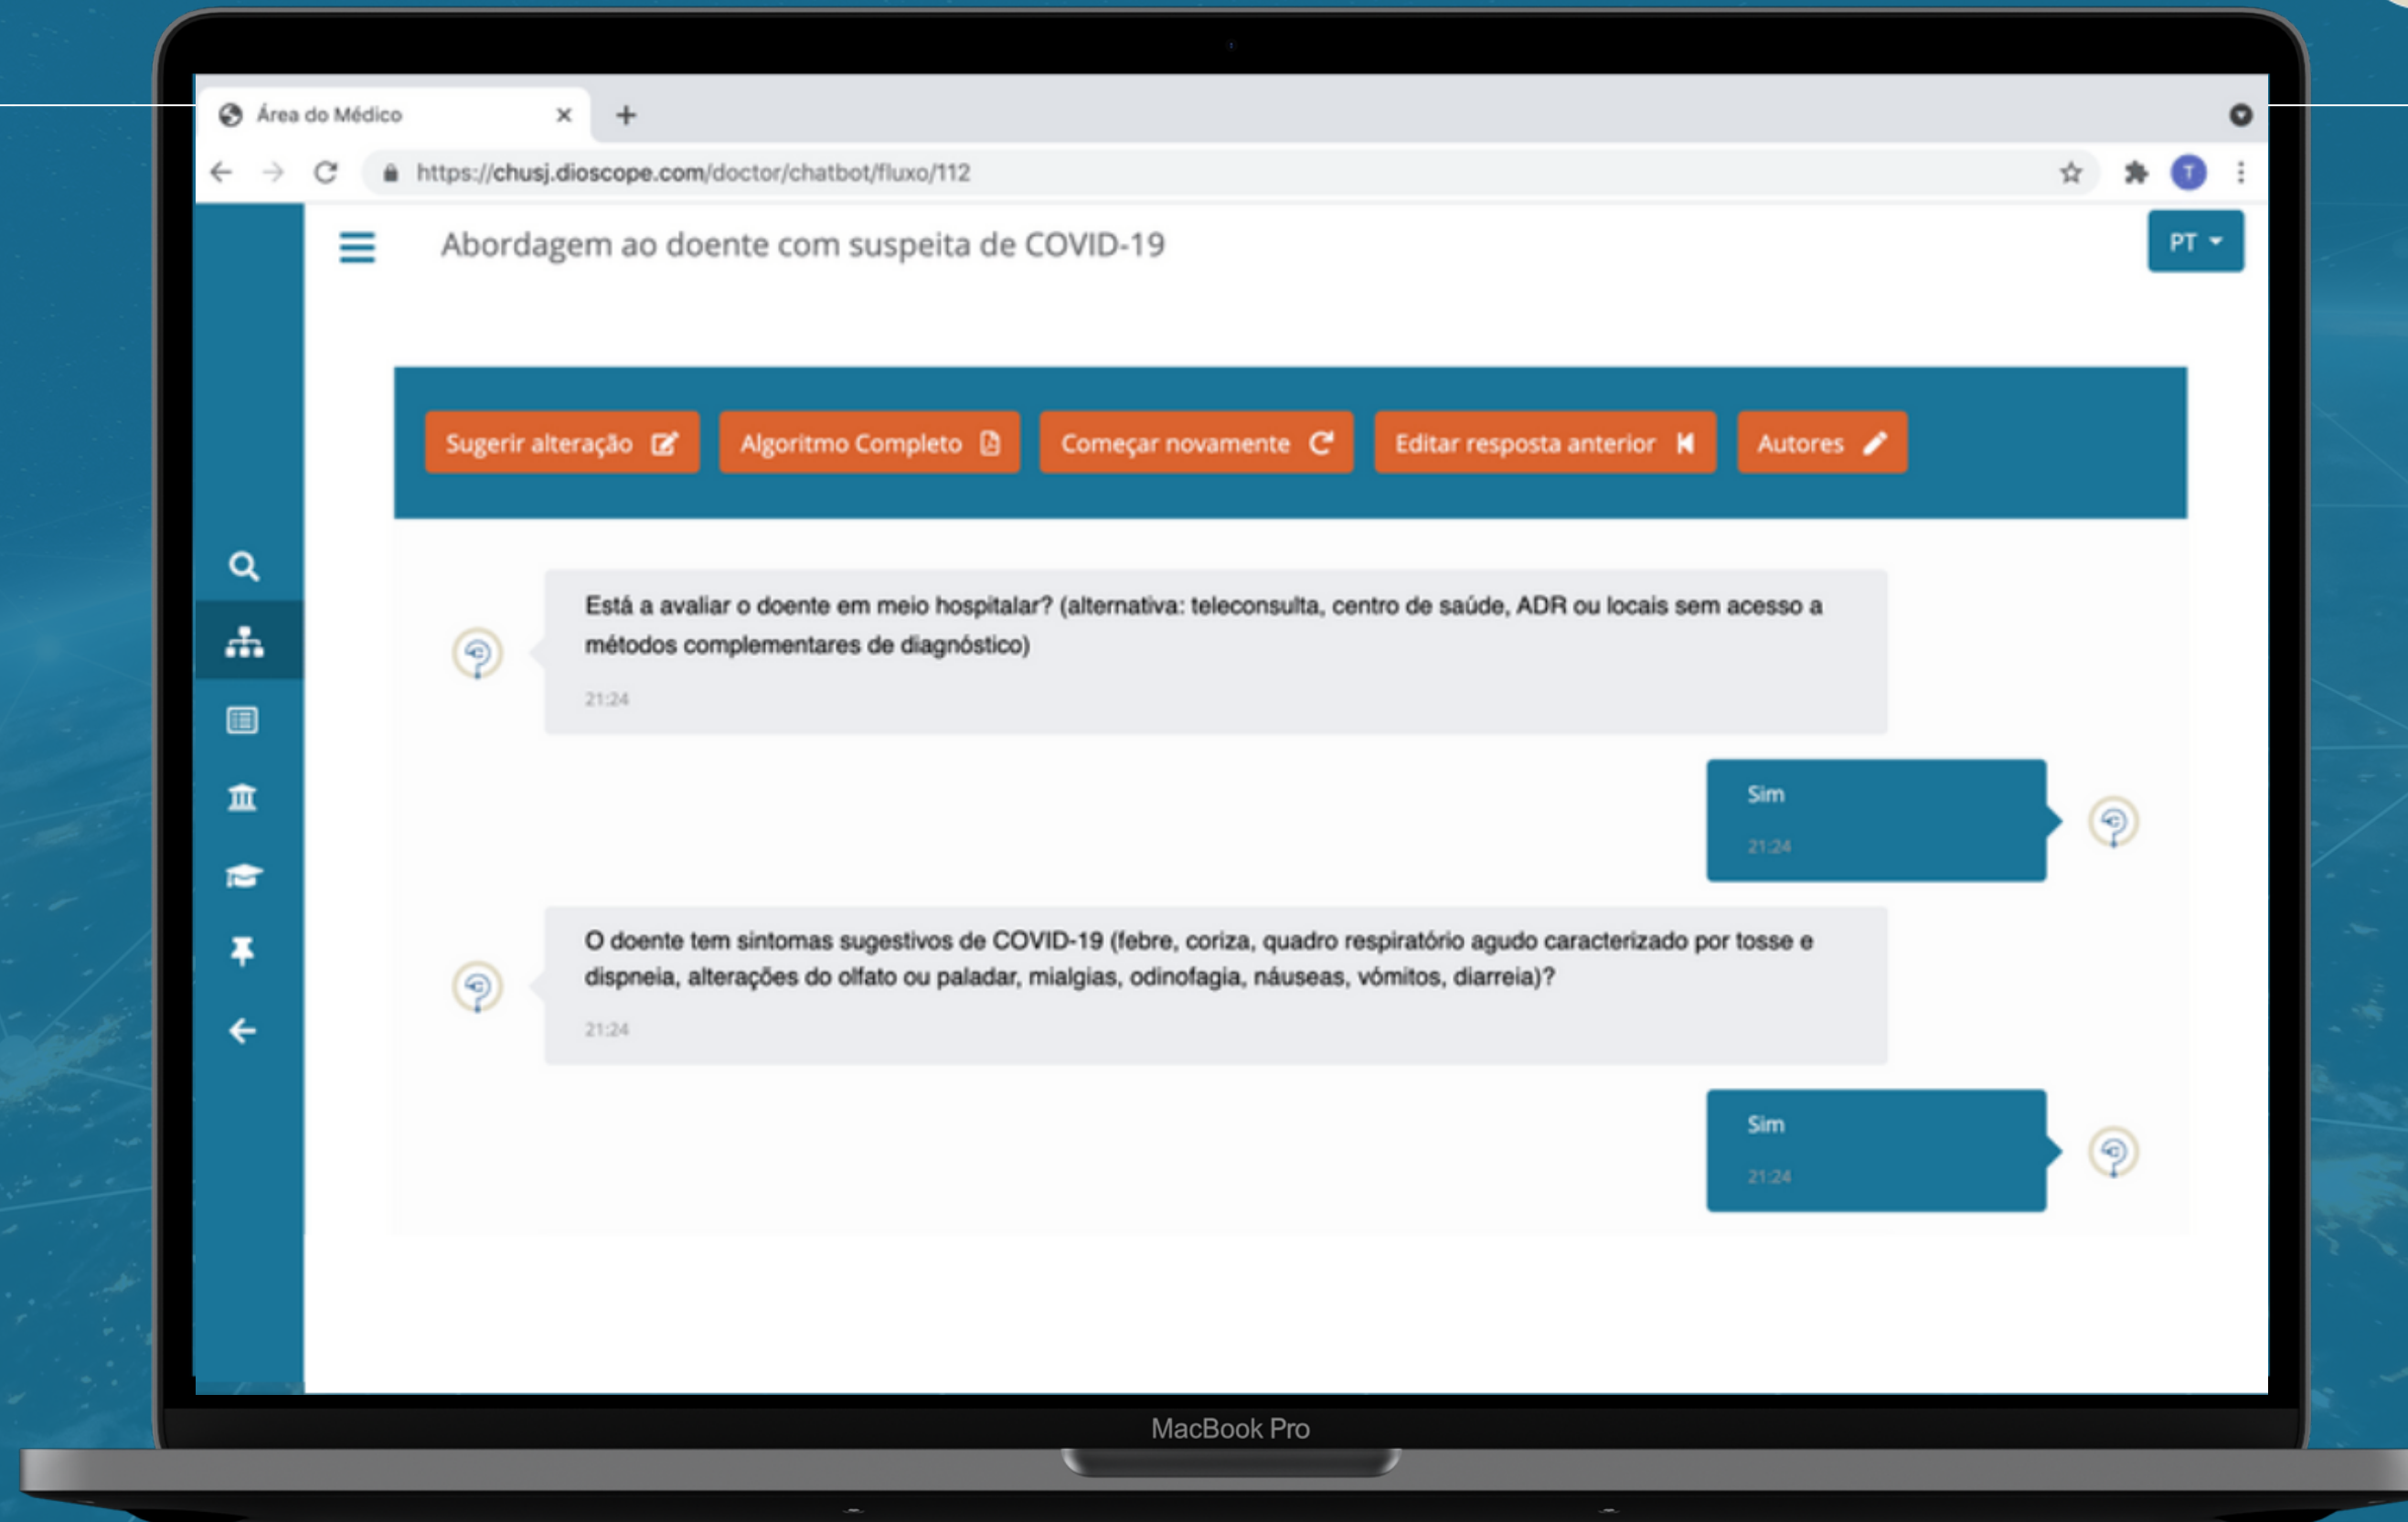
Área do Médico

https://chusj.dioscope.com/doctor/chatbot/fluxo/112

T

Abordagem ao doente com suspeita de COVID-19

PT

Sugerir alteração

Algoritmo Completo

Começar novamente

Editar resposta anterior

Autores

Está a avaliar o doente em meio hospitalar? (alternativa: teleconsulta, centro de saúde, ADR ou locais sem acesso a métodos complementares de diagnóstico)

21:24

Sim

21:24

O doente tem sintomas sugestivos de COVID-19 (febre, coriza, quadro respiratório agudo caracterizado por tosse e dispneia, alterações do olfato ou paladar, mialgias, odinofagia, náuseas, vómitos, diarreia)?

21:24

Sim

21:24

MacBook Pro